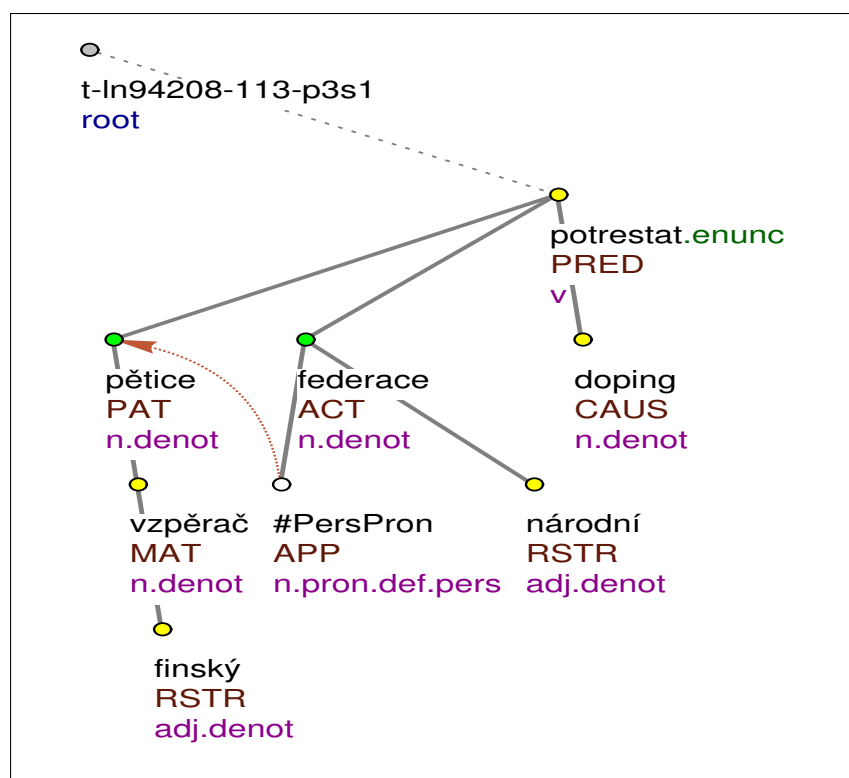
t-ln94208-113-p3s1
root

potrestat.enunc
PRED
v

pětice
PAT
n.denot

federace
ACT
n.denot

doping
CAUS
n.denot

vzpěrač
MAT
n.denot

#PersPron
APP
n.pron.def.pers

národní
RSTR
adj.denot

finský
RSTR
adj.denot